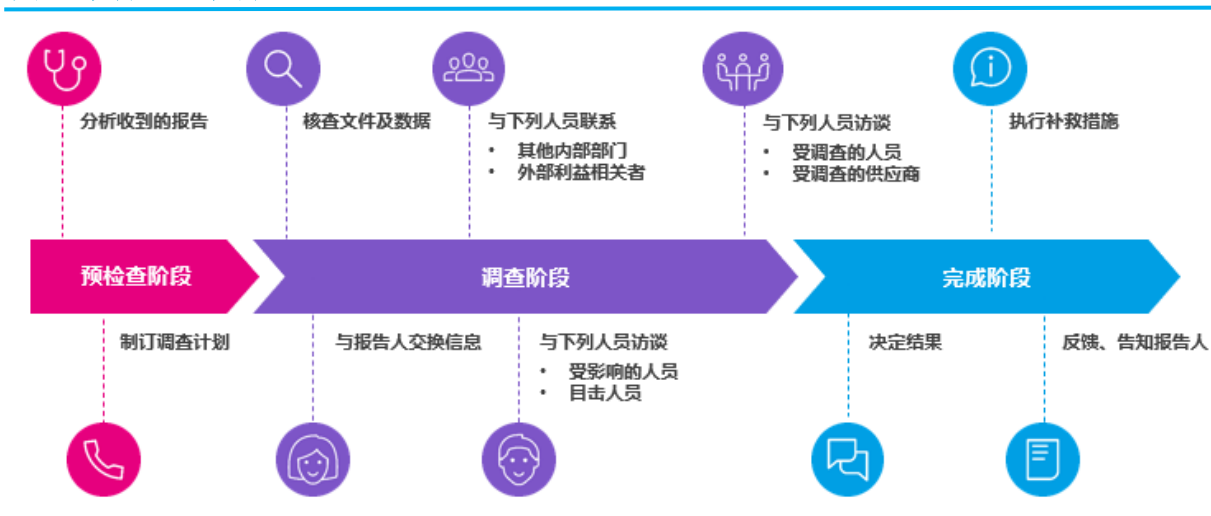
分析收到的报告

核查文件及数据

与下列人员联系
• 其他内部部门
• 外部利益相关者

与下列人员访谈
• 受调查的人员
• 受调查的供应商

执行补救措施

预检查阶段

调查阶段

完成阶段

制订调查计划

与报告人交换信息

与下列人员访谈
• 受影响的人员
• 目击人员

决定结果

反馈、告知报告人